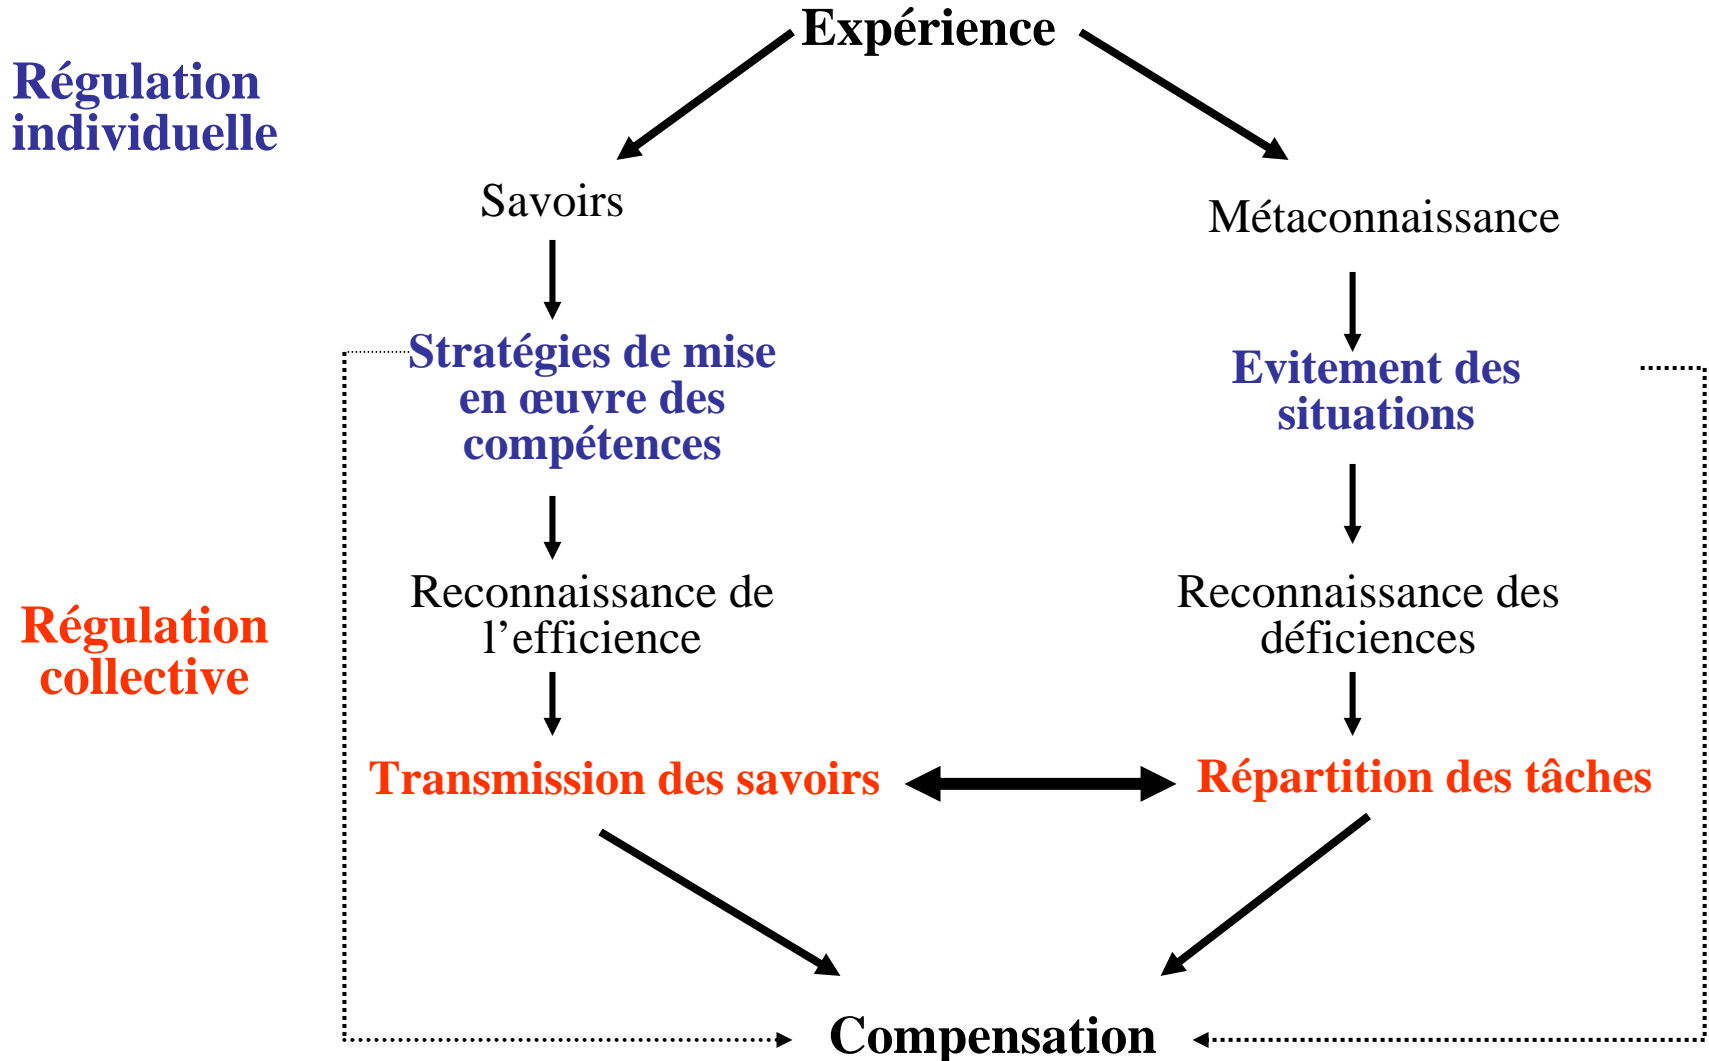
Expérience

Régulation individuelle

Savoirs

Métaconnaissance

Stratégies de mise en œuvre des compétences

Evitement des situations

Reconnaissance de l'efficience

Reconnaissance des déficiences

Régulation collective

Transmission des savoirs

Répartition des tâches

Compensation